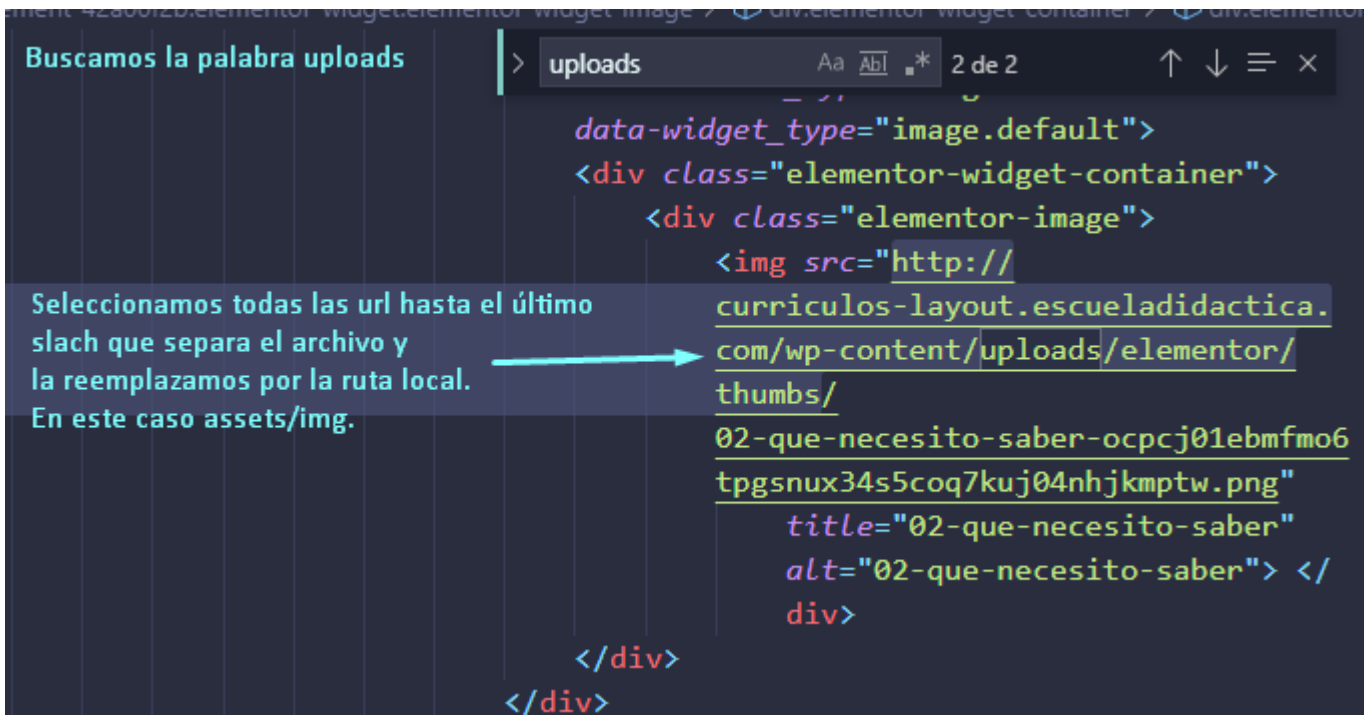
ement 42a60f2b.elementor-widget.elementor-widget-image > div.elementor-widget-container > div.elementor

Buscamos la palabra uploads

uploads Aa Abl .* 2 de 2

data-widget_type="image.default">
<div class="elementor-widget-container">
<div class="elementor-image">
<img src="http://curriculos-layout.escueladidactica.com/wp-content/uploads/elementor/thumbs/02-que-necesito-saber-ocpcj01ebmfmo6tpgsnux34s5coq7kuj04nhjkmptw.png"
title="02-que-necesito-saber"
alt="02-que-necesito-saber"> </div>
</div>
</div>

Seleccionamos todas las url hasta el último slach que separa el archivo y la reemplazamos por la ruta local. En este caso assets/img.